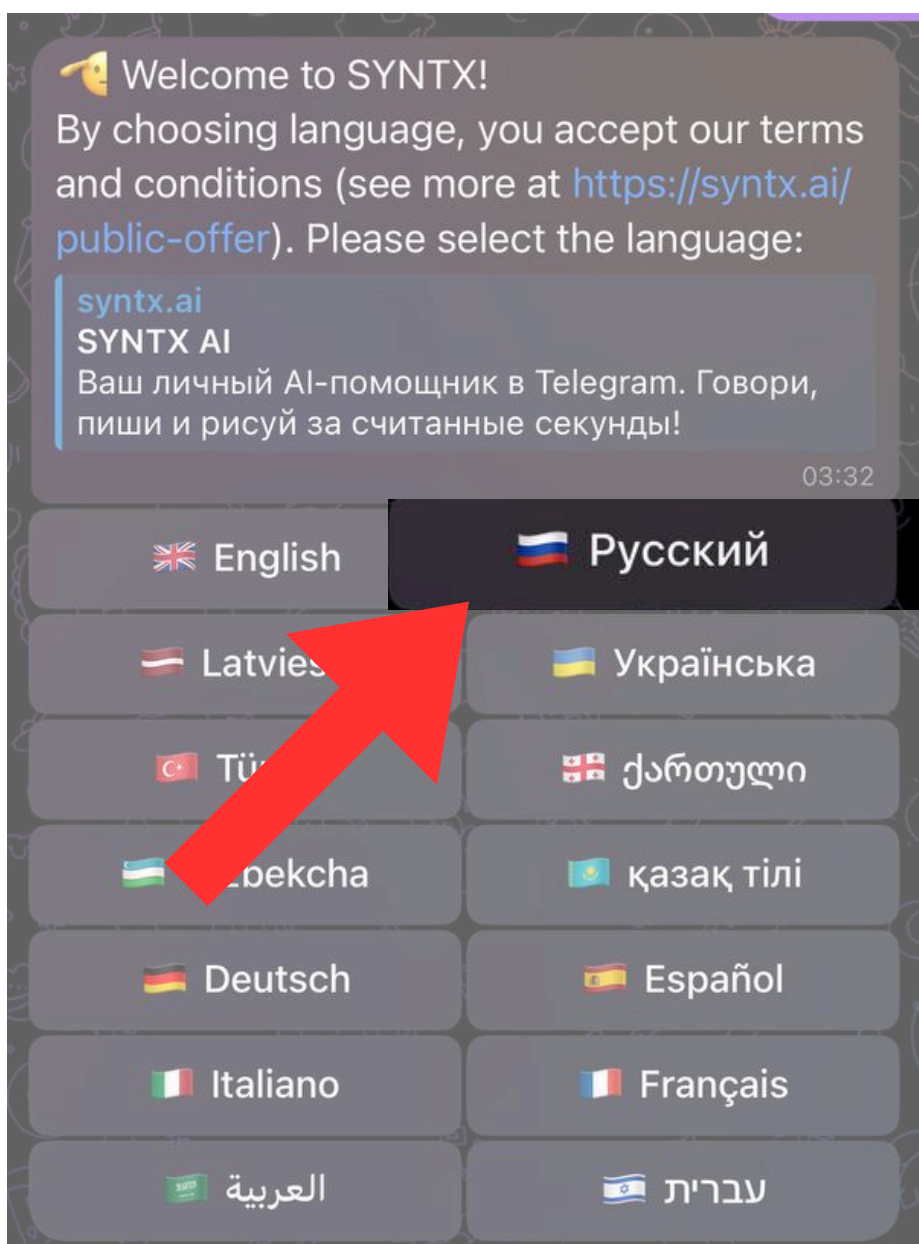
Welcome to SYNTX!
By choosing language, you accept our terms and conditions (see more at https://syntx.ai/public-offer). Please select the language:

syntx.ai
SYNTX AI
Ваш личный AI-помощник в Telegram. Говори, пиши и рисуй за считанные секунды!

03:32

English
Русский
Latvies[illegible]
Українська
Tü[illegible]
ქართული
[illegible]zbekcha
қазақ тілі
Deutsch
Español
Italiano
Français
العربية
עברית